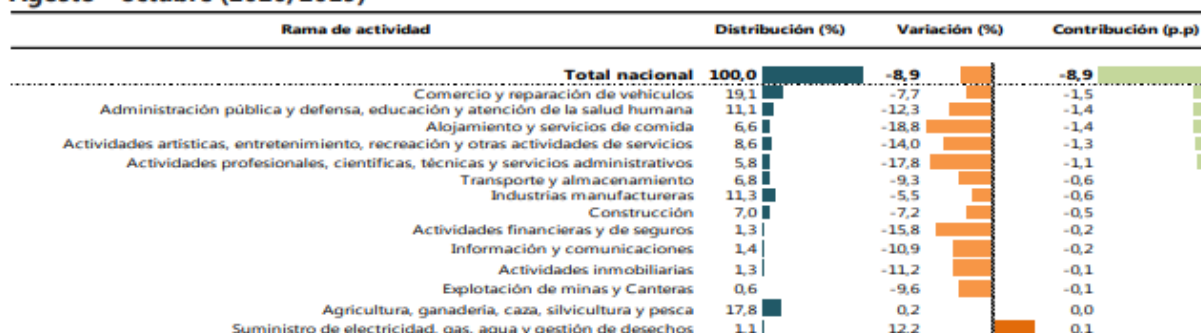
Agosto - octubre (2020/2019)

| Rama de actividad | Distribución (%) | Variación (%) | Contribución (p.p) |
|---|---|---|---|
| Total nacional | 100,0 | -8,9 | -8,9 |
| Comercio y reparación de vehículos | 19,1 | -7,7 | -1,5 |
| Administración pública y defensa, educación y atención de la salud humana | 11,1 | -12,3 | -1,4 |
| Alojamiento y servicios de comida | 6,6 | -18,8 | -1,4 |
| Actividades artísticas, entretenimiento, recreación y otras actividades de servicios | 8,6 | -14,0 | -1,3 |
| Actividades profesionales, científicas, técnicas y servicios administrativos | 5,8 | -17,8 | -1,1 |
| Transporte y almacenamiento | 6,8 | -9,3 | -0,6 |
| Industrias manufactureras | 11,3 | -5,5 | -0,6 |
| Construcción | 7,0 | -7,2 | -0,5 |
| Actividades financieras y de seguros | 1,3 | -15,8 | -0,2 |
| Información y comunicaciones | 1,4 | -10,9 | -0,2 |
| Actividades inmobiliarias | 1,3 | -11,2 | -0,1 |
| Explotación de minas y Canteras | 0,6 | -9,6 | -0,1 |
| Agricultura, ganadería, caza, silvicultura y pesca | 17,8 | 0,2 | 0,0 |
| Suministro de electricidad, gas, agua y gestión de desechos | 1,1 | 12,2 | 0,1 |